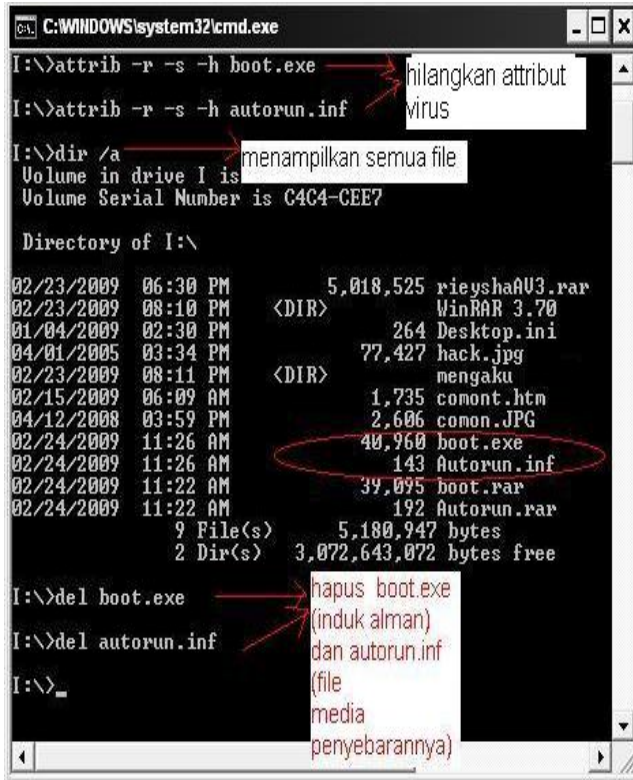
C:\WINDOWS\system32\cmd.exe

I:\>attrib -r -s -h boot.exe

I:\>attrib -r -s -h autorun.inf

hilangkan attribut virus

I:\>dir /a
Volume in drive I is
Volume Serial Number is C4C4-CEE7

menampilkan semua file

Directory of I:\

| | | | |
|---|---|---|---|
| 02/23/2009 | 06:30 PM | 5,018,525 | rieyshaAV3.rar |
| 02/23/2009 | 08:10 PM | <DIR> | WinRAR 3.70 |
| 01/04/2009 | 02:30 PM | 264 | Desktop.ini |
| 04/01/2005 | 03:34 PM | 77,427 | hack.jpg |
| 02/23/2009 | 08:11 PM | <DIR> | mengaku |
| 02/15/2009 | 06:09 AM | 1,735 | comont.htm |
| 04/12/2008 | 03:59 PM | 2,606 | comon.JPG |
| 02/24/2009 | 11:26 AM | 40,960 | boot.exe |
| 02/24/2009 | 11:26 AM | 143 | Autorun.inf |
| 02/24/2009 | 11:22 AM | 39,095 | boot.rar |
| 02/24/2009 | 11:22 AM | 192 | Autorun.rar |

9 File(s) 5,180,947 bytes
2 Dir(s) 3,072,643,072 bytes free

I:\>del boot.exe

I:\>del autorun.inf

I:\>_

hapus boot.exe (induk alman) dan autorun.inf (file media penyebarannya)